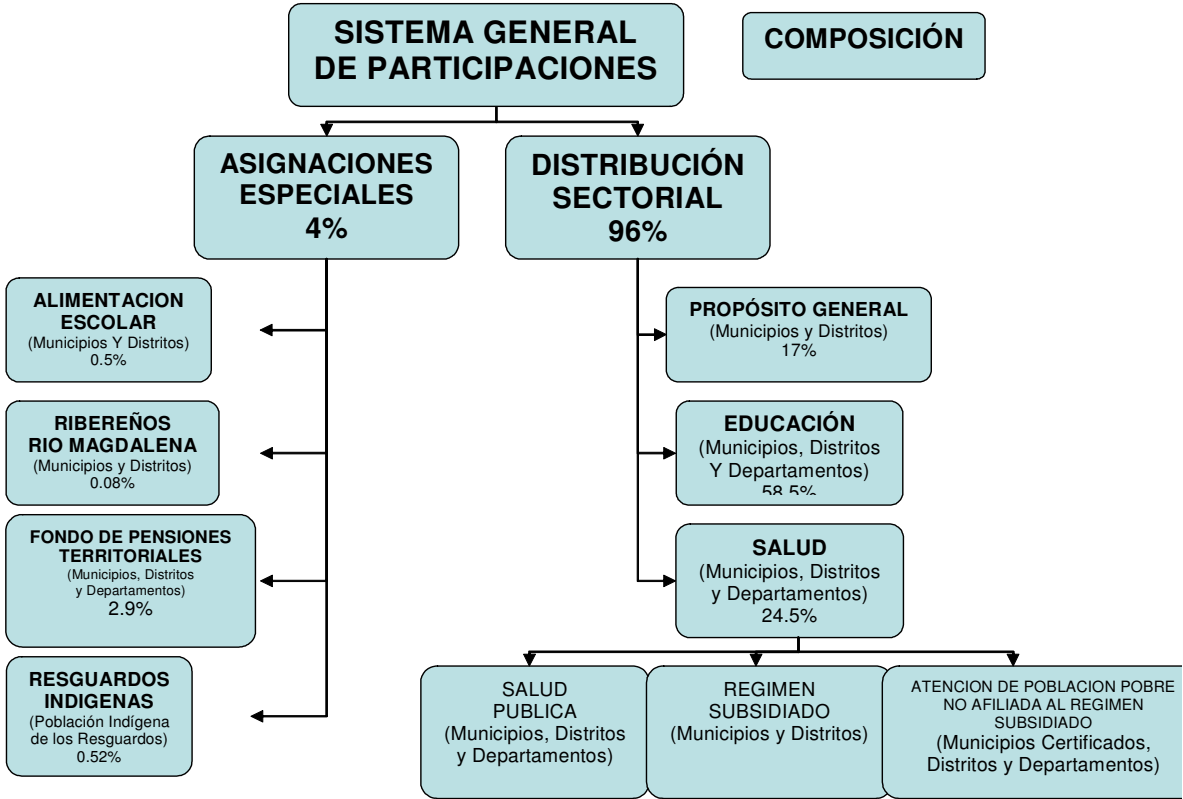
SISTEMA GENERAL DE PARTICIPACIONES

COMPOSICIÓN

ASIGNACIONES ESPECIALES 4%

DISTRIBUCIÓN SECTORIAL 96%

ALIMENTACION ESCOLAR (Municipios Y Distritos) 0.5%

RIBEREÑOS RIO MAGDALENA (Municipios y Distritos) 0.08%

FONDO DE PENSIONES TERRITORIALES (Municipios, Distritos y Departamentos) 2.9%

RESGUARDOS INDIGENAS (Población Indígena de los Resguardos) 0.52%

PROPÓSITO GENERAL (Municipios y Distritos) 17%

EDUCACIÓN (Municipios, Distritos Y Departamentos) 58.5%

SALUD (Municipios, Distritos y Departamentos) 24.5%

SALUD PUBLICA (Municipios, Distritos y Departamentos)

REGIMEN SUBSIDIADO (Municipios y Distritos)

ATENCION DE POBLACION POBRE NO AFILIADA AL REGIMEN SUBSIDIADO (Municipios Certificados, Distritos y Departamentos)